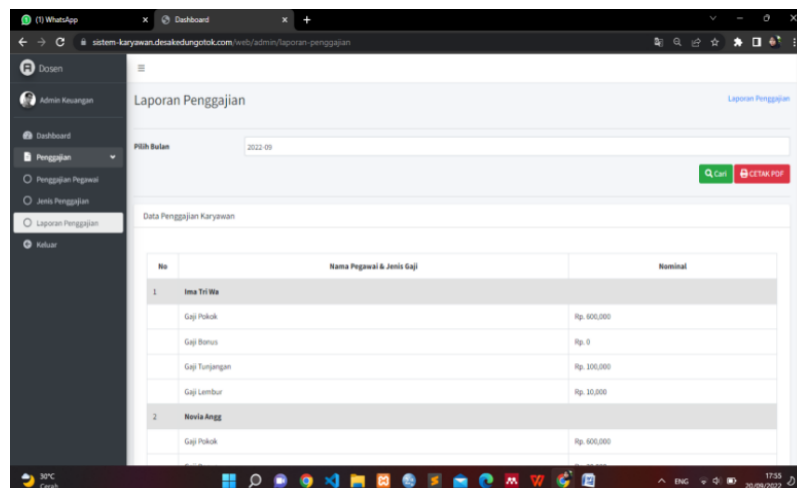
(1) WhatsApp
Dashboard
sistem-karyawan.desakedungotok.com/web/admin/laporan-penggajian

Dosen

Admin Keuangan

Dashboard
Penggajian
Penggajian Pegawai
Jenis Penggajian
Laporan Penggajian
Keluar

Laporan Penggajian

Laporan Penggajian

Pilih Bulan
2022-09

Cari
CETAK PDF

Data Penggajian Karyawan

| No | Nama Pegawai & Jenis Gaji | Nominal |
|---|---|---|
| 1 | Ima Tri Wa | |
| | Gaji Pokok | Rp. 600,000 |
| | Gaji Bonus | Rp. 0 |
| | Gaji Tunjangan | Rp. 100,000 |
| | Gaji Lembur | Rp. 10,000 |
| 2 | Novia Angg | |
| | Gaji Pokok | Rp. 600,000 |

30°C
Cerah

ENG
17:55
20/09/2022